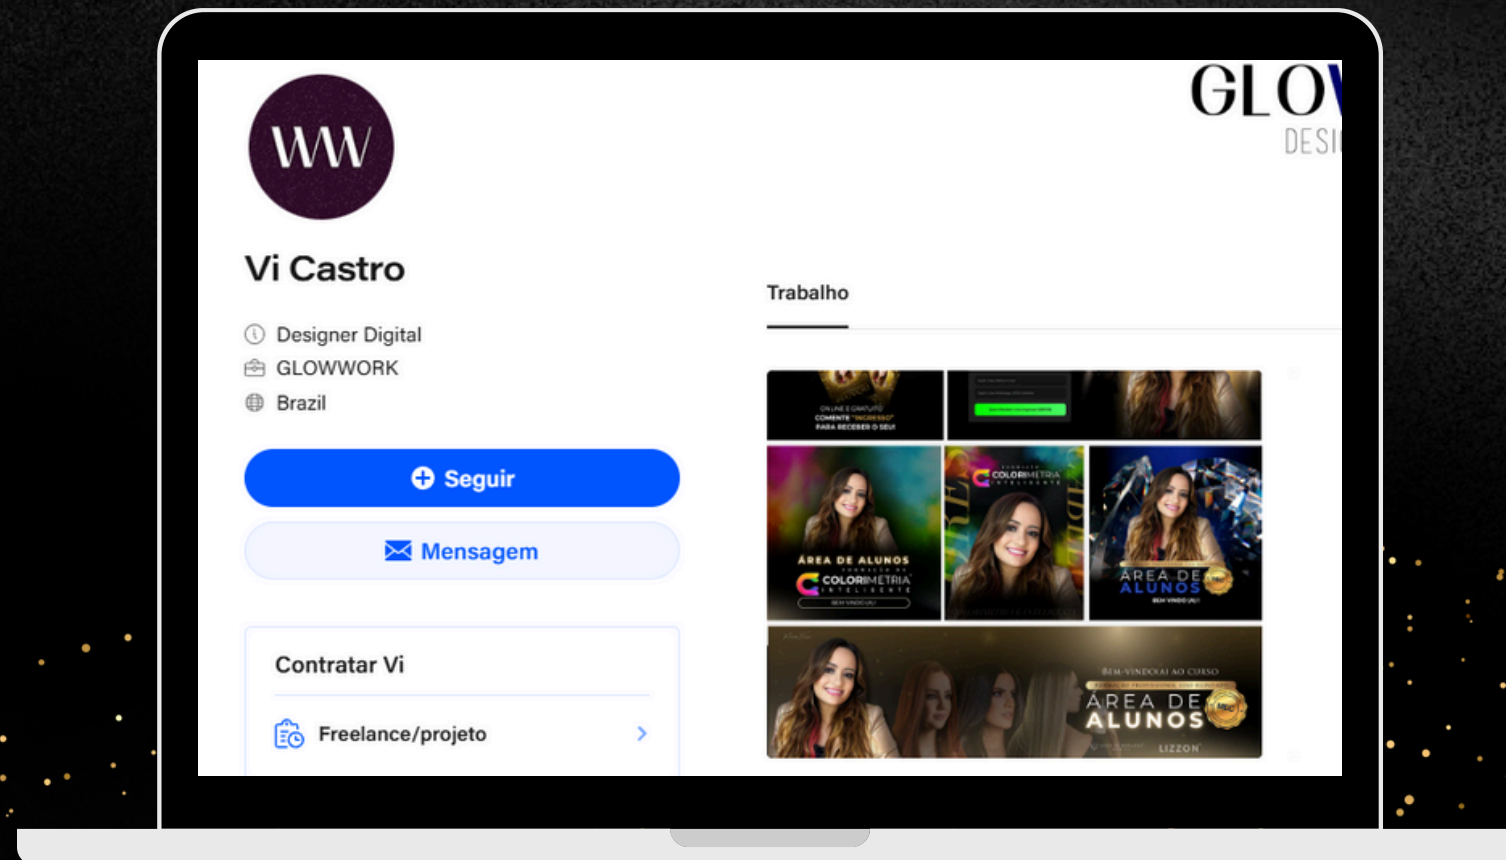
WW

Vi Castro

Designer Digital

GLOWWORK

Brazil

Seguir

Mensagem

Contratar Vi

Freelance/projeto

GLO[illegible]

DESI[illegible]

Trabalho

ON LINE E GRATUITO
COMENTE "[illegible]"
PARA RECEBER O SEU!

ÁREA DE ALUNOS

COLORIMETRIA
INTELIGENTE

COLORIMETRIA
INTELIGENTE

ÁREA DE
ALUNOS

BEM-VINDO(A) AO CURSO

ÁREA DE
ALUNOS

LIZZON